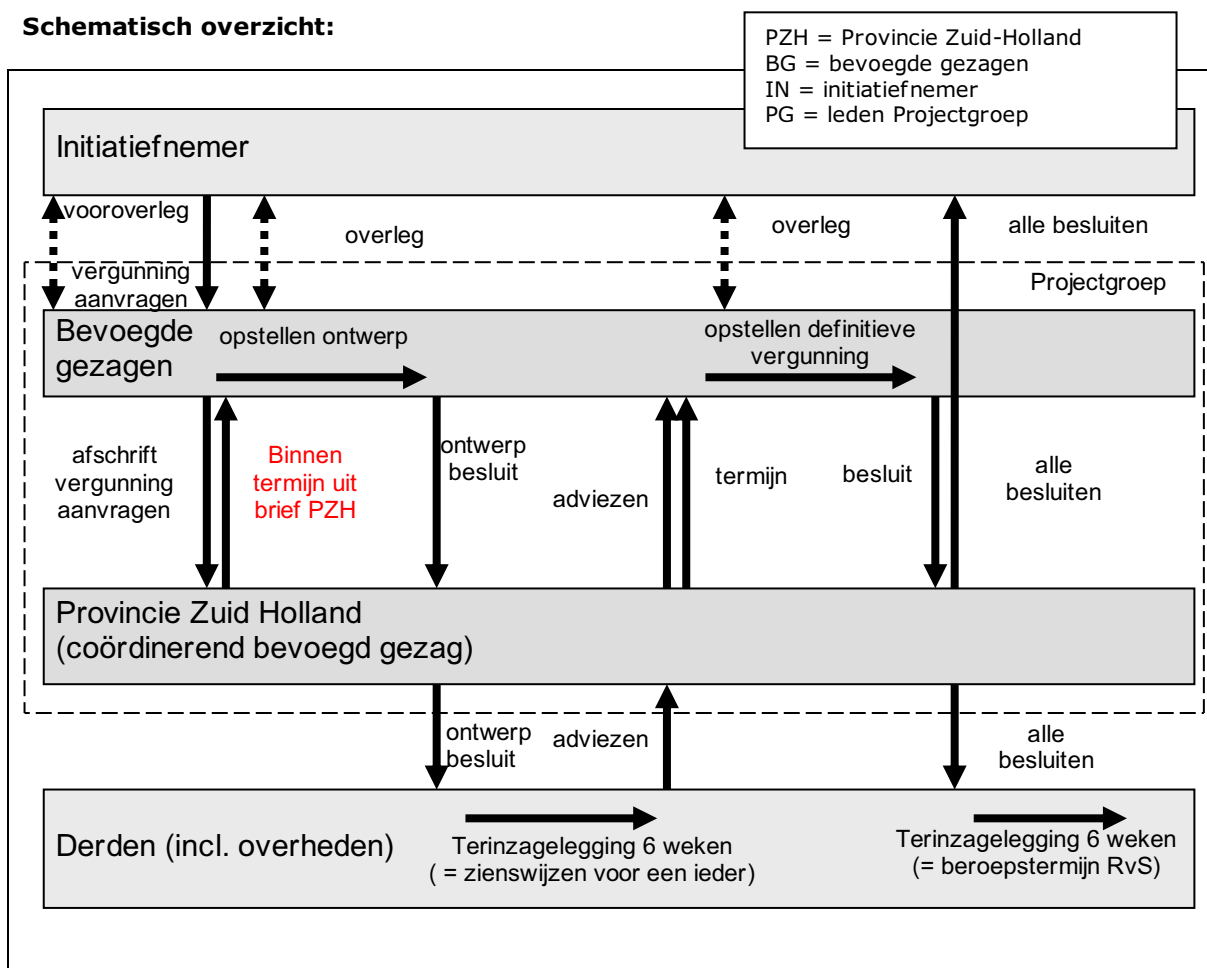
Schematisch overzicht:

PZH = Provincie Zuid-Holland
BG = bevoegde gezagen
IN = initiatiefnemer
PG = leden Projectgroep

Initiatiefnemer

vooroverleg

overleg

overleg

alle besluiten

vergunning aanvragen

Projectgroep

Bevoegde gezagen

opstellen ontwerp

opstellen definitieve vergunning

afschrift vergunning aanvragen

Binnen termijn uit brief PZH

ontwerp besluit

adviezen

termijn

besluit

alle besluiten

Provincie Zuid Holland (coördinerend bevoegd gezag)

ontwerp besluit

adviezen

alle besluiten

Derden (incl. overheden)

Terinzagelegging 6 weken ( = zienswijzen voor een ieder)

Terinzagelegging 6 weken (= beroepstermijn RvS)